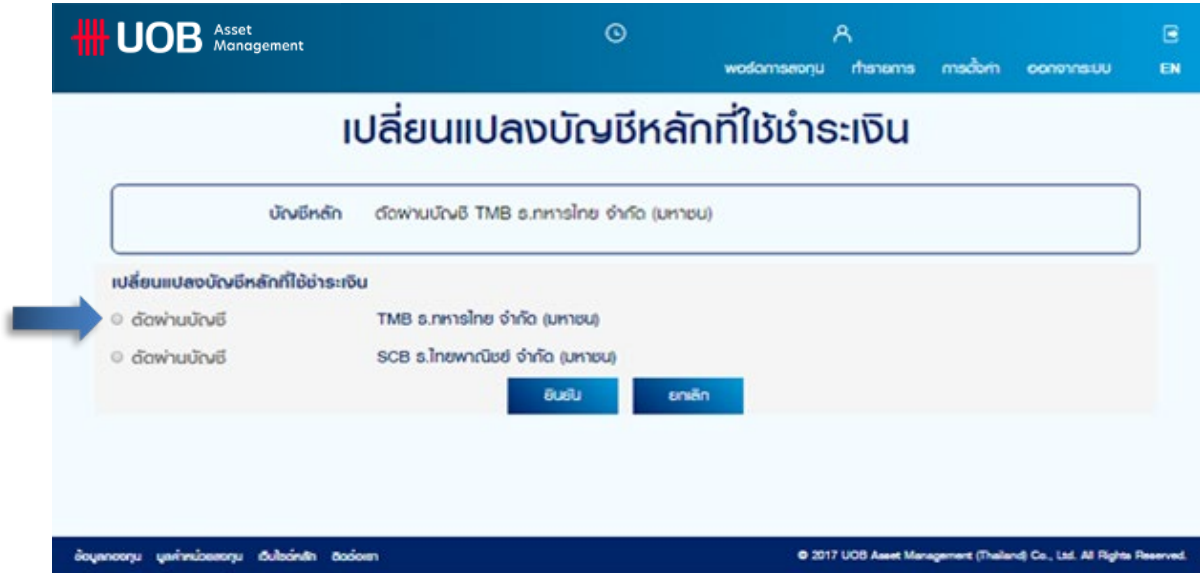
UOB Asset Management

พอร์ตการลงทุน ทำรายการ การตั้งค่า ออกจากระบบ EN

เปลี่ยนแปลงบัญชีหลักที่ใช้ชำระเงิน

บัญชีหลัก ตัดผ่านบัญชี TMB ธ.ทหารไทย จำกัด (มหาชน)

เปลี่ยนแปลงบัญชีหลักที่ใช้ชำระเงิน

ตัดผ่านบัญชี TMB ธ.ทหารไทย จำกัด (มหาชน)

ตัดผ่านบัญชี SCB ธ.ไทยพาณิชย์ จำกัด (มหาชน)

ยืนยัน ยกเลิก

ข้อมูลกองทุน มูลค่าหน่วยลงทุน เว็บไซต์หลัก ติดต่อเรา

© 2017 UOB Asset Management (Thailand) Co., Ltd. All Rights Reserved.